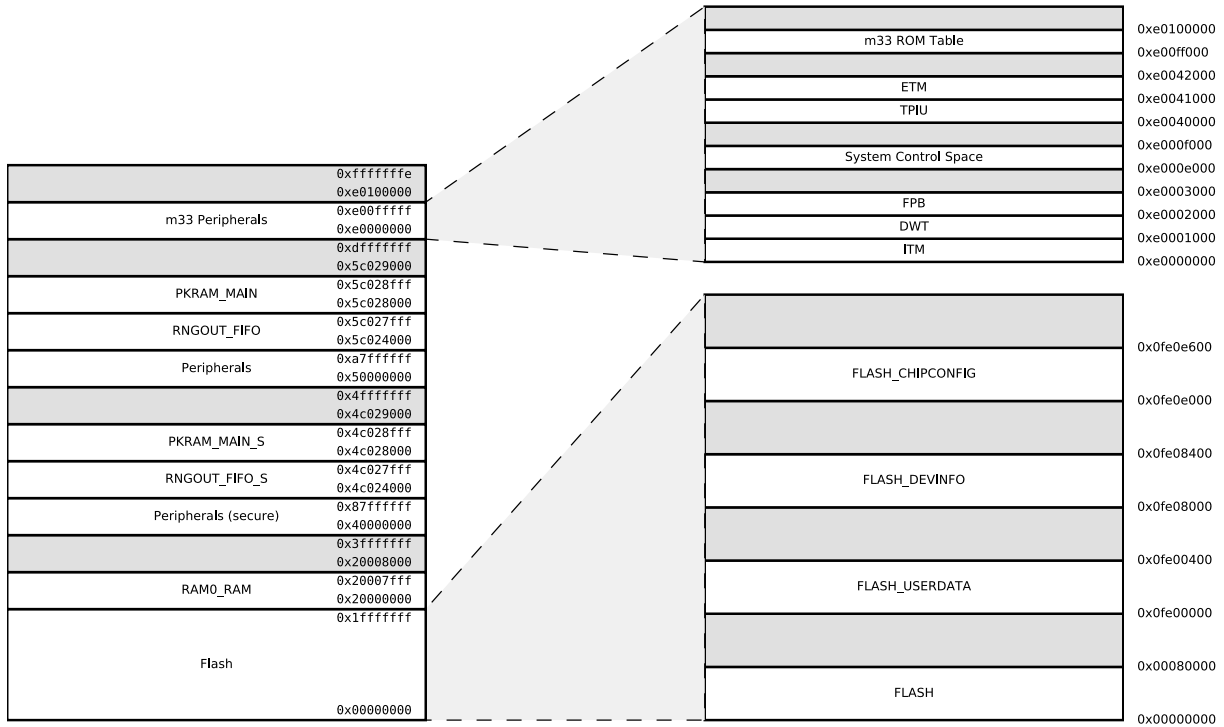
0xfffffffe
0xe0100000
m33 Peripherals
0xe00fffff
0xe0000000
0xdfffffff
0x5c029000
PKRAM_MAIN
0x5c028fff
0x5c028000
RNGOUT_FIFO
0x5c027fff
0x5c024000
Peripherals
0xa7ffffff
0x50000000
0x4fffffff
0x4c029000
PKRAM_MAIN_S
0x4c028fff
0x4c028000
RNGOUT_FIFO_S
0x4c027fff
0x4c024000
Peripherals (secure)
0x87ffffff
0x40000000
0x3fffffff
0x20008000
RAM0_RAM
0x20007fff
0x20000000
0x1fffffff
Flash
0x00000000

0xe0100000
m33 ROM Table
0xe00ff000
0xe0042000
ETM
0xe0041000
TPIU
0xe0040000
0xe000f000
System Control Space
0xe000e000
0xe0003000
FPB
0xe0002000
DWT
0xe0001000
ITM
0xe0000000

0x0fe0e600
FLASH_CHIPCONFIG
0x0fe0e000
0x0fe08400
FLASH_DEVINFO
0x0fe08000
0x0fe00400
FLASH_USERDATA
0x0fe00000
0x00080000
FLASH
0x00000000